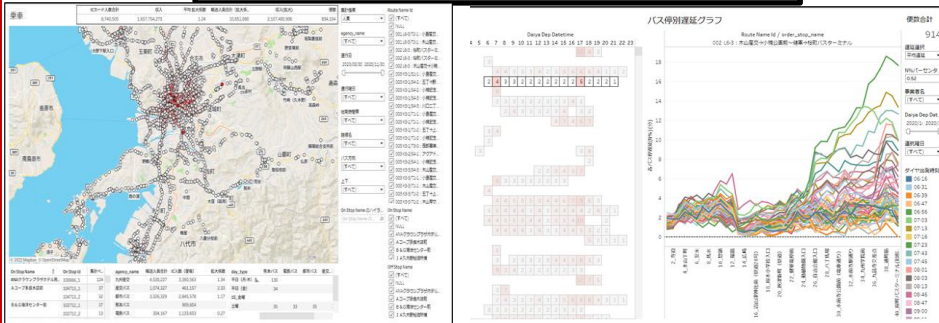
乗車

8,740,505 | 1,607,754,270 | 1.24 | 10,051,000 | 107,450,906 | 894,104

Route Name Id
(すべて)

agency_name
(すべて)

On Stop Name

Off Stop Name

On Stop Name | On Stop Id | agency_name

八代市

Daiya Dep Datetime
4 5 6 7 8 9 10 11 12 13 14 15 16 17 18 19 20 21 22 23

2 4 0 3 0 2 0 2 2 2 0 2 2 6 0 2 2 1

バス停別遅延グラフ

Route Name Id / order_stop_name

002 16-3 : 木山営業所～上益城郡～健軍～味噌天神前～熊本駅前～熊本桜町バスターミナル

16
14
12
10
8
6
4
2
0

便数合計
914

運延選択
平均遅延

Nパーセンタ
0.92

事業者名
(すべて)

Daiya Dep Dat

運航曜日
(すべて)

ダイヤ出発時刻
06:18
06:31
06:38
06:47
06:56
07:03
07:13
07:18
07:23
07:43
07:58
08:08
08:23
08:38
09:00